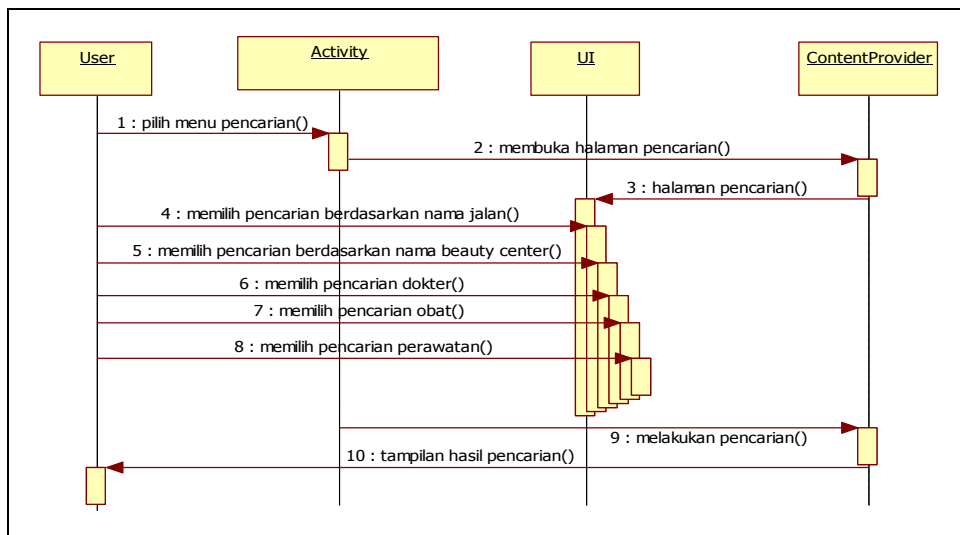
User

Activity

UI

ContentProvider

1 : pilih menu pencarian()

2 : membuka halaman pencarian()

3 : halaman pencarian()

4 : memilih pencarian berdasarkan nama jalan()

5 : memilih pencarian berdasarkan nama beauty center()

6 : memilih pencarian dokter()

7 : memilih pencarian obat()

8 : memilih pencarian perawatan()

9 : melakukan pencarian()

10 : tampilan hasil pencarian()